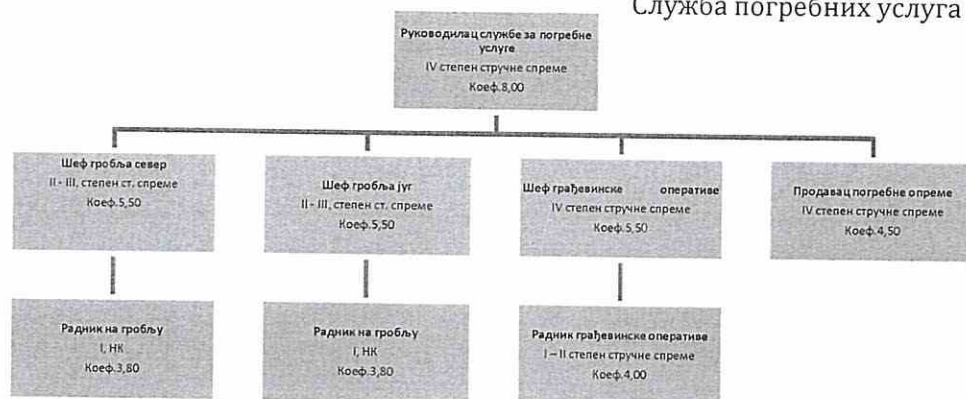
Служба погребних услуга

Руководилац службе за погребне услуге
IV степен стручне спреме
Коеф.8,00

Шеф гробља север
II - III, степен ст. спреме
Коеф.5,50

Шеф гробља југ
II - III, степен ст. спреме
Коеф.5,50

Шеф грађевинске оперативе
IV степен стручне спреме
Коеф.5,50

Продавац погребне опреме
IV степен стручне спреме
Коеф.4,50

Радник на гробљу
I, НК
Коеф.3,80

Радник на гробљу
I, НК
Коеф.3,80

Радник грађевинске оперативе
I – II степен стручне спреме
Коеф.4,00